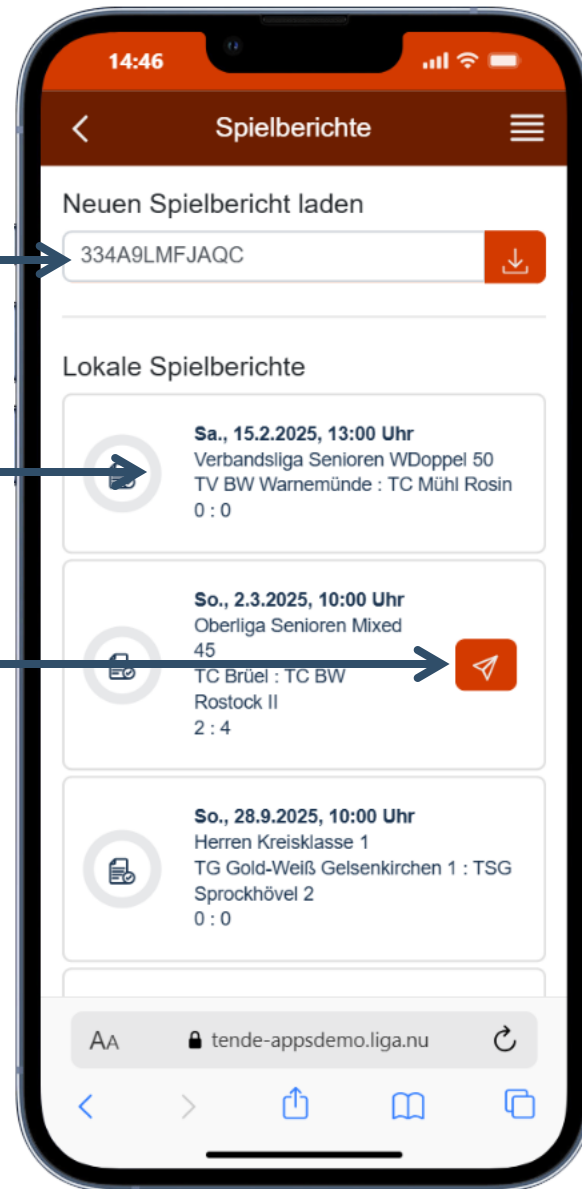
14:46

Spielberichte

Neuen Spielbericht laden

334A9LMFJAQC

Lokale Spielberichte

Sa., 15.2.2025, 13:00 Uhr
Verbandsliga Senioren WDoppel 50
TV BW Warnemünde : TC Mühl Rosin
0 : 0

So., 2.3.2025, 10:00 Uhr
Oberliga Senioren Mixed 45
TC Brüel : TC BW Rostock II
2 : 4

So., 28.9.2025, 10:00 Uhr
Herren Kreisklasse 1
TG Gold-Weiß Gelsenkirchen 1 : TSG Sprockhövel 2
0 : 0

AA tende-appsdemo.liga.nu